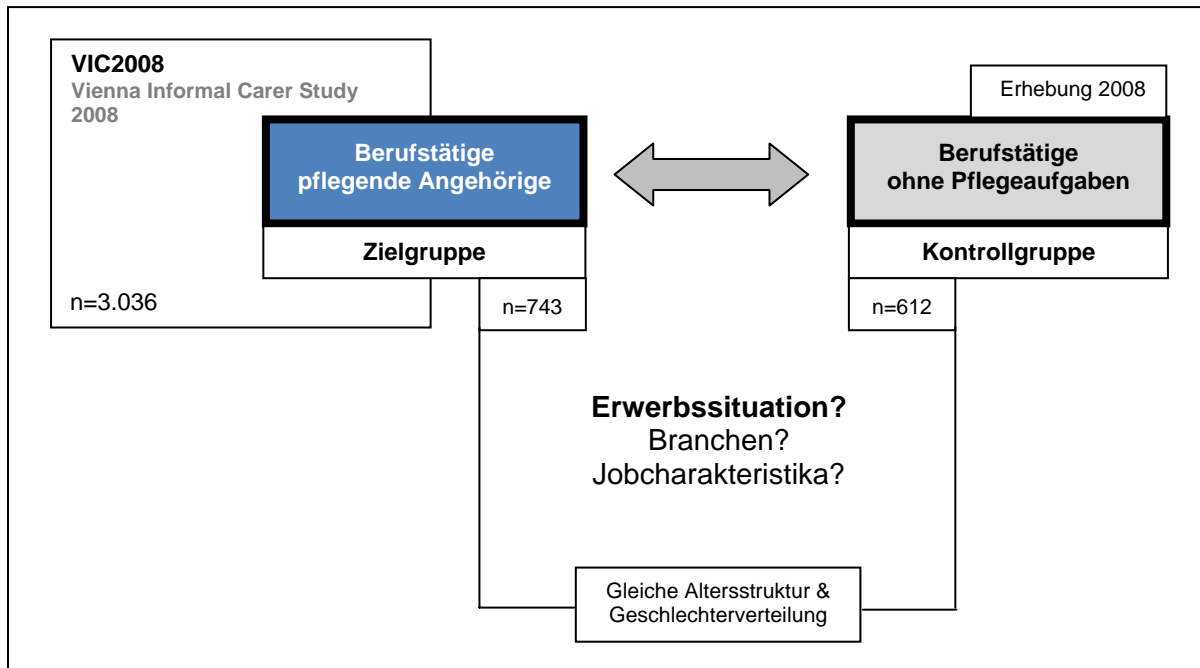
VIC2008
Vienna Informal Carer Study 2008

Berufstätige pflegende Angehörige

Zielgruppe

n=3.036

n=743

Erhebung 2008

Berufstätige ohne Pflegeaufgaben

Kontrollgruppe

n=612

Erwerbssituation?
Branchen?
Jobcharakteristika?

Gleiche Altersstruktur & Geschlechterverteilung